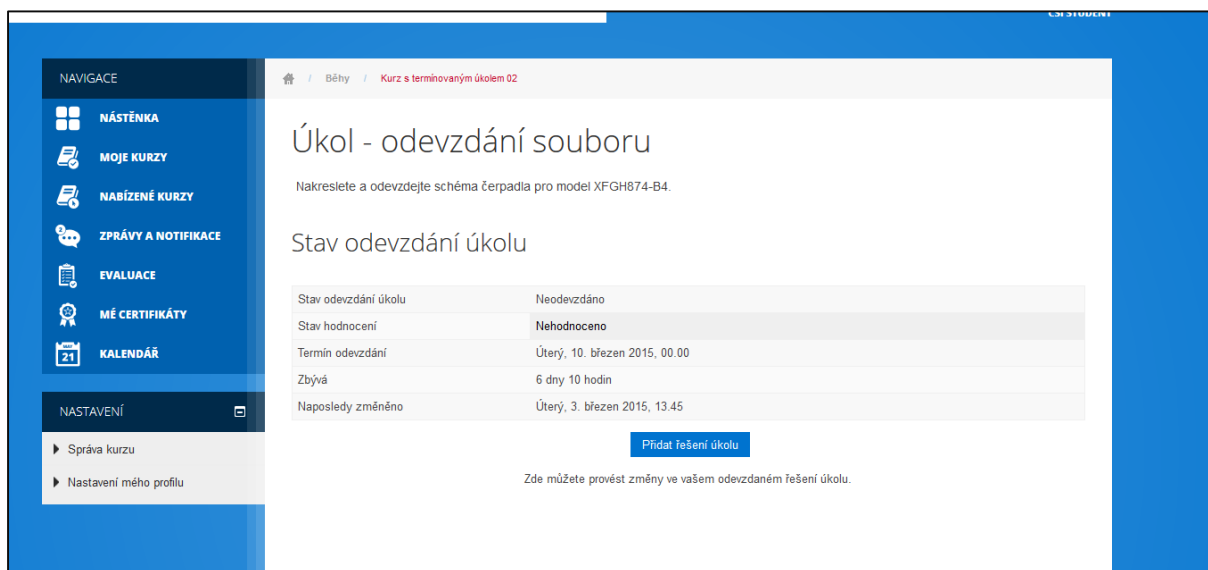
CSI STUDENT

NAVIGACE

NÁSTĚNKA

MOJE KURZY

NABÍZENÉ KURZY

ZPRÁVY A NOTIFIKACE

EVALUACE

MÉ CERTIFIKÁTY

21 KALENDÁŘ

NASTAVENÍ

Správa kurzu

Nastavení mého profilu

/ Běhy / Kurz s termínovaným úkolem 02

Úkol - odevzdání souboru

Nakreslete a odevzdejte schéma čerpadla pro model XFGH874-B4.

Stav odevzdání úkolu

| | |
|---|---|
| Stav odevzdání úkolu | Neodevzdáno |
| Stav hodnocení | Nehodnoceno |
| Termín odevzdání | Úterý, 10. březen 2015, 00.00 |
| Zbývá | 6 dny 10 hodin |
| Naposledy změněno | Úterý, 3. březen 2015, 13.45 |

Přidat řešení úkolu

Zde můžete provést změny ve vašem odevzdaném řešení úkolu.